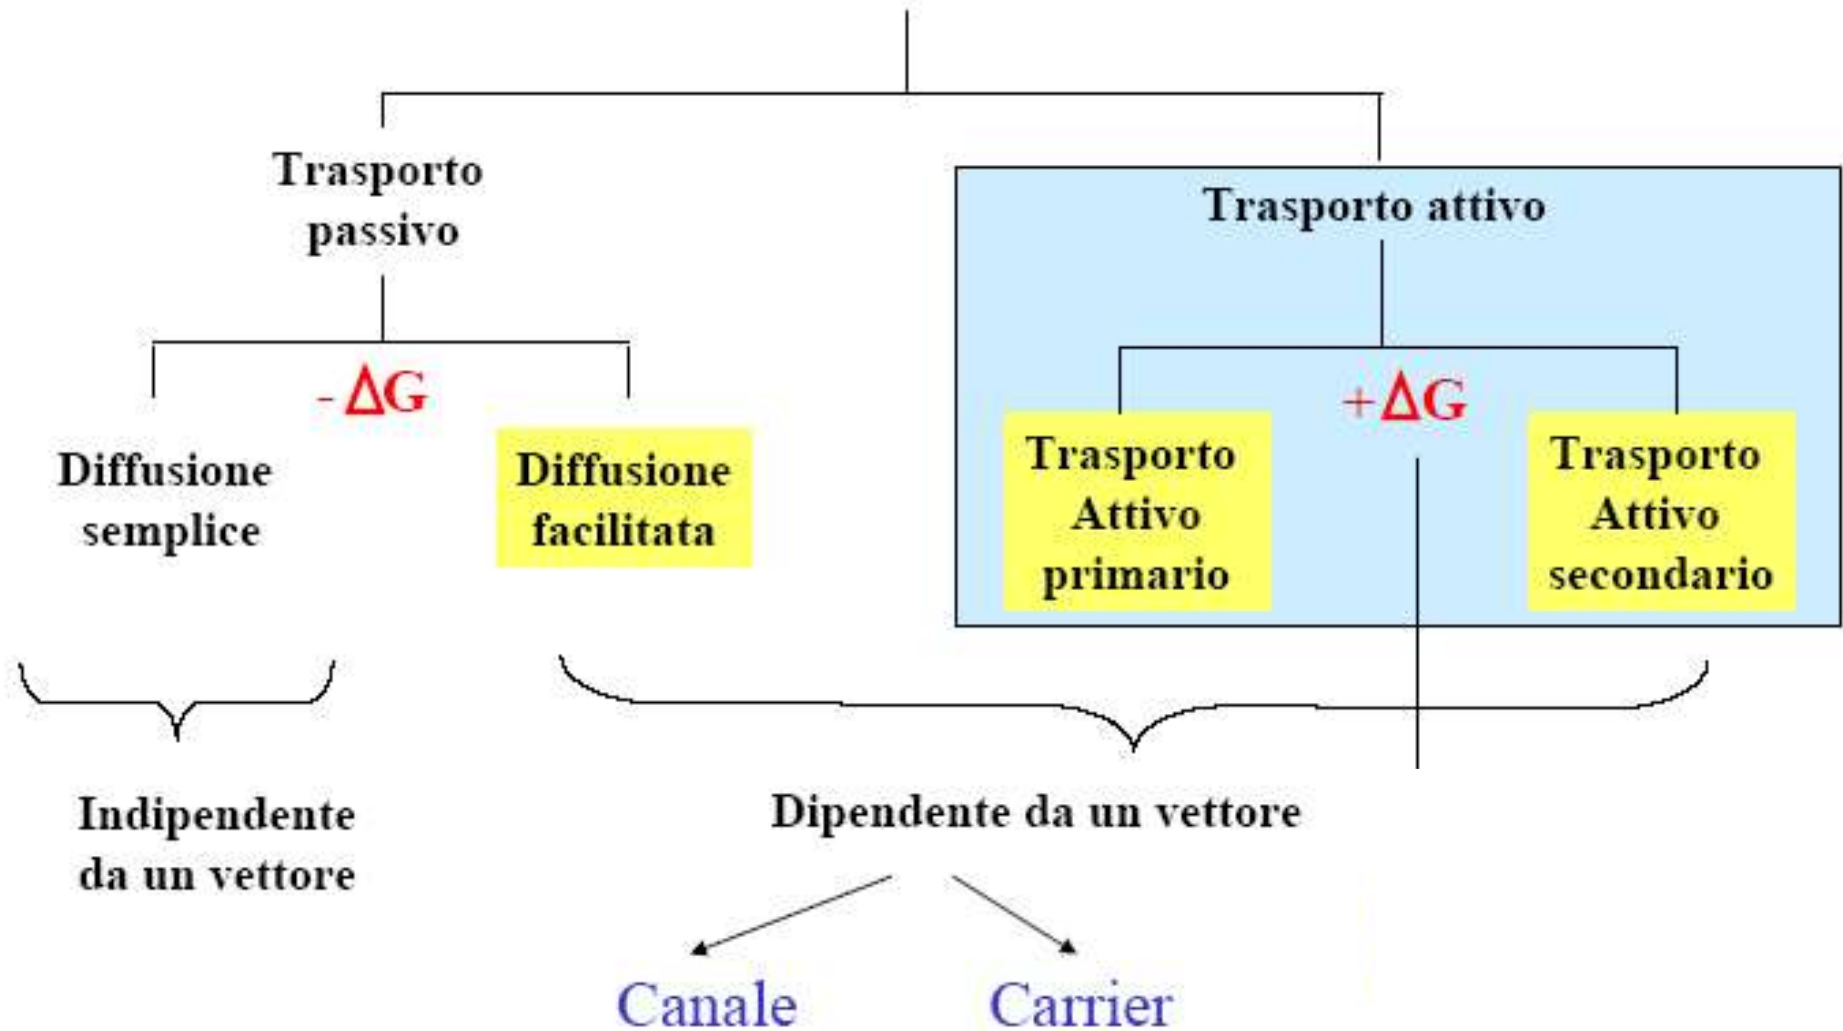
Trasporto passivo

Trasporto attivo

- $\Delta G$

Diffusione semplice

Diffusione facilitata

Trasporto Attivo primario

+ $\Delta G$

Trasporto Attivo secondario

Indipendente da un vettore

Dipendente da un vettore

Canale

Carrier